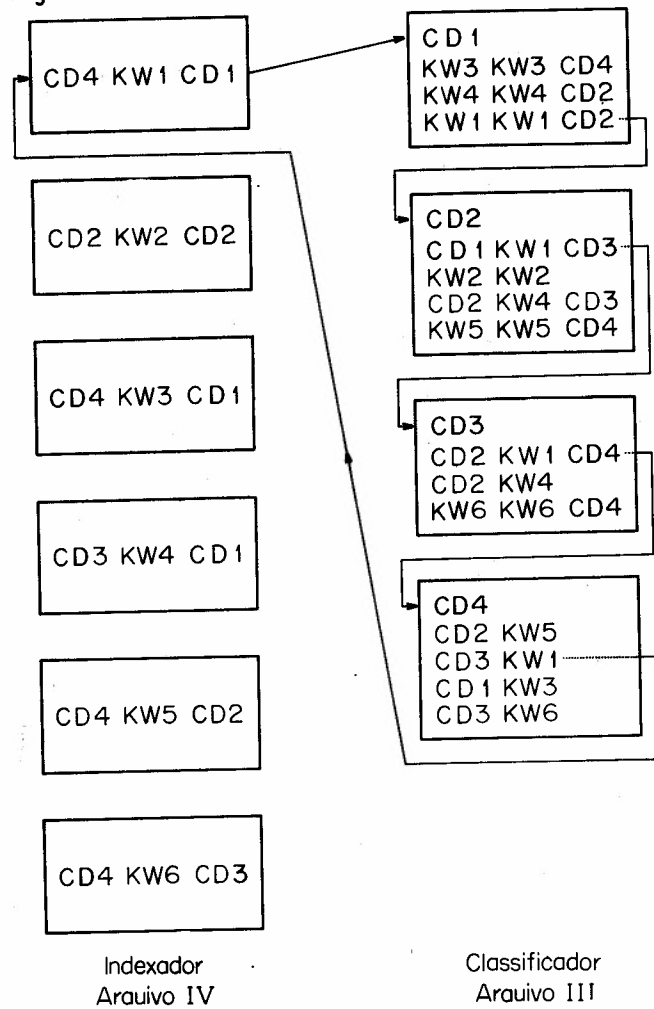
CD4 KW1 CD1

CD2 KW2 CD2

CD4 KW3 CD1

CD3 KW4 CD1

CD4 KW5 CD2

CD4 KW6 CD3

Indexador
Arquivo IV

CD1
KW3 KW3 CD4
KW4 KW4 CD2
KW1 KW1 CD2

CD2
CD1 KW1 CD3
KW2 KW2
CD2 KW4 CD3
KW5 KW5 CD4

CD3
CD2 KW1 CD4
CD2 KW4
KW6 KW6 CD4

CD4
CD2 KW5
CD3 KW1
CD1 KW3
CD3 KW6

Classificador
Arquivo III